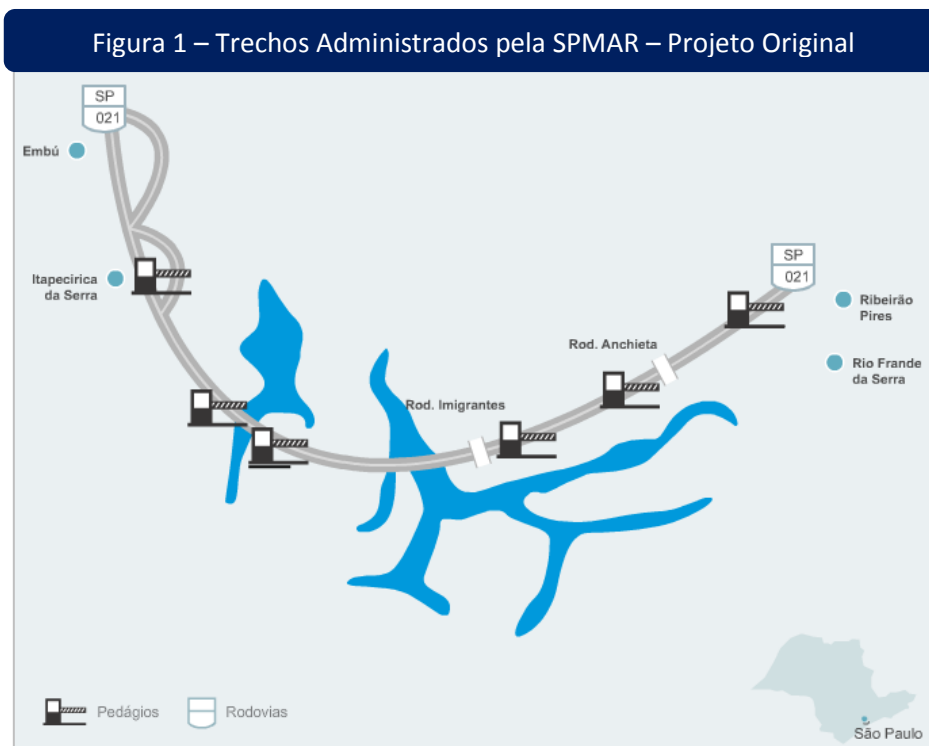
Figura 1 – Trechos Administrados pela SPMAR – Projeto Original

SP
021

Embú

Itapecirica da Serra

SP
021

Ribeirão Pires

Rio Frande da Serra

Rod. Anchieta

Rod. Imigrantes

Pedágios

Rodovias

São Paulo